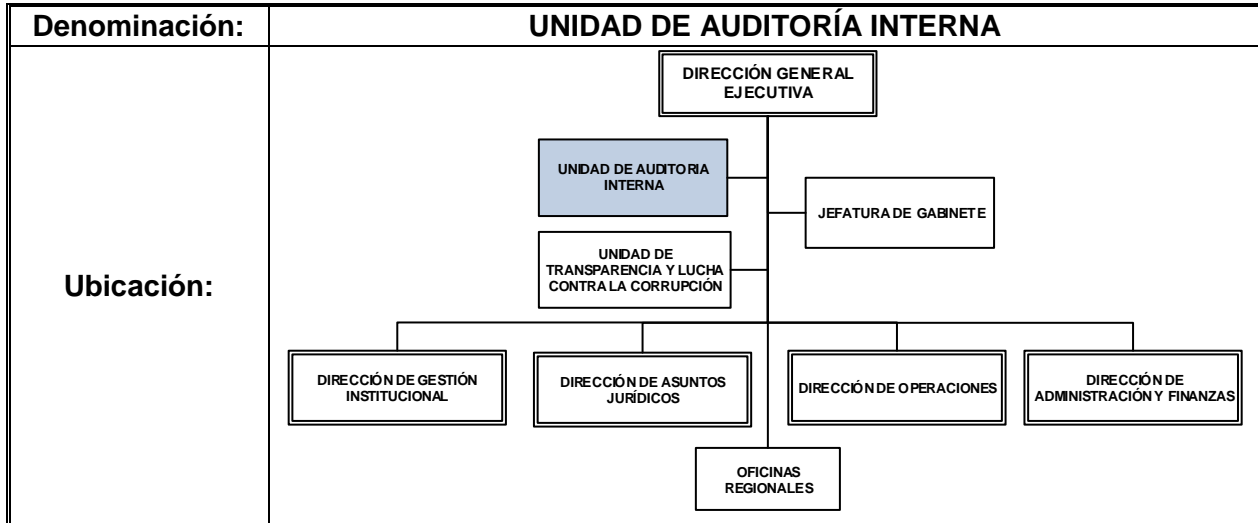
| Denominación: | UNIDAD DE AUDITORÍA INTERNA |
|---|---|
| Ubicación: | DIRECCIÓN GENERAL EJECUTIVA<br>UNIDAD DE AUDITORIA INTERNA<br>JEFATURA DE GABINETE<br>UNIDAD DE TRANSPARENCIA Y LUCHA CONTRA LA CORRUPCIÓN<br>DIRECCIÓN DE GESTIÓN INSTITUCIONAL<br>DIRECCIÓN DE ASUNTOS JURÍDICOS<br>DIRECCIÓN DE OPERACIONES<br>DIRECCIÓN DE ADMINISTRACIÓN Y FINANZAS<br>OFICINAS REGIONALES |